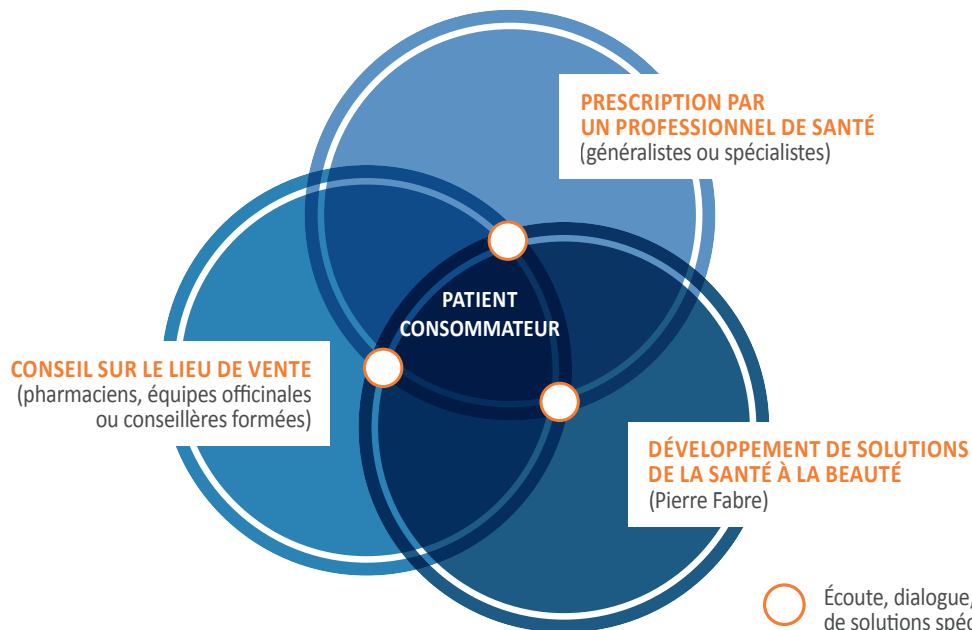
PRESCRIPTION PAR UN PROFESSIONNEL DE SANTÉ
(généralistes ou spécialistes)

PATIENT CONSOMMATEUR

CONSEIL SUR LE LIEU DE VENTE
(pharmaciens, équipes officinales ou conseillères formées)

DÉVELOPPEMENT DE SOLUTIONS DE LA SANTÉ À LA BEAUTÉ
(Pierre Fabre)

Écoute, dialogue, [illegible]
de solutions spéc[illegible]